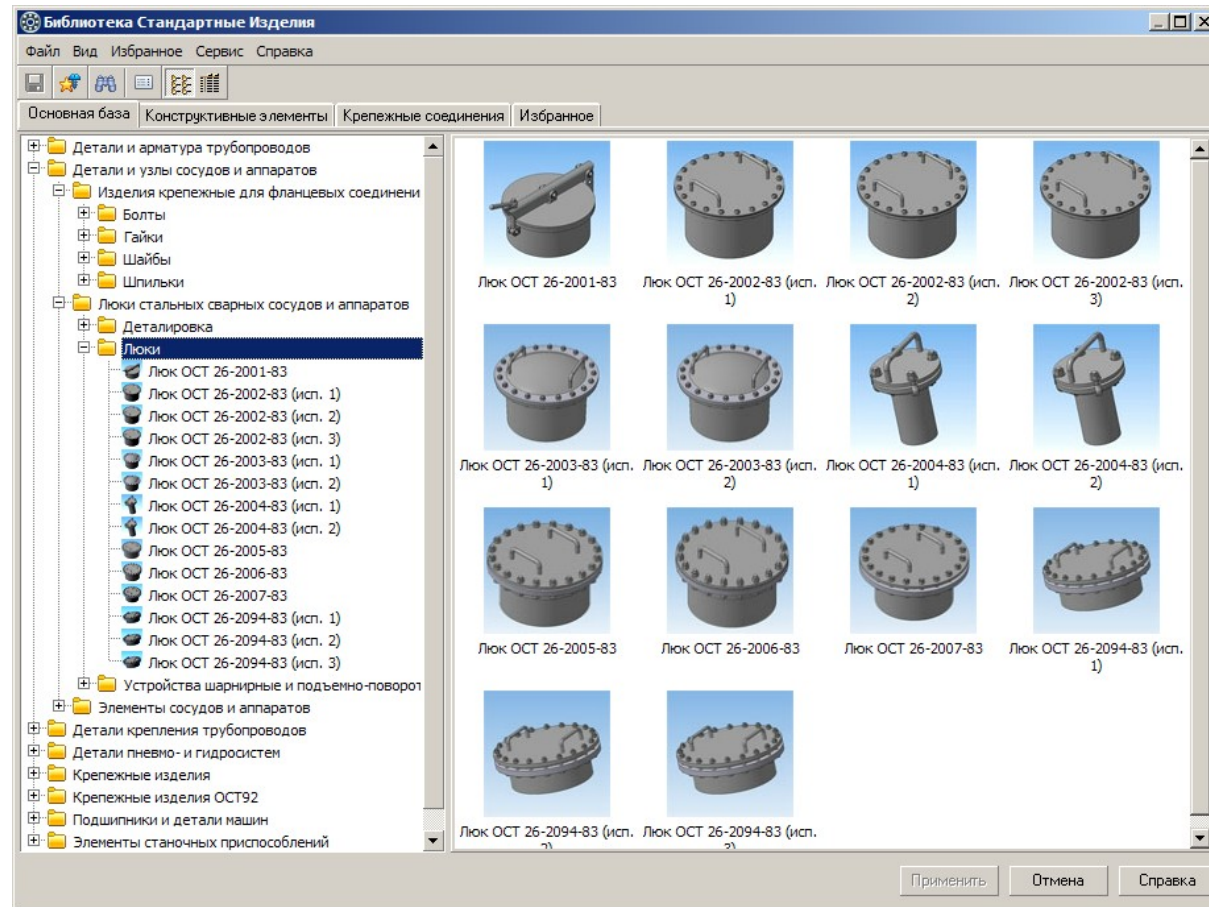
Библиотека Стандартные Изделия

Файл Вид Избранное Сервис Справка

Основная база | Конструктивные элементы | Крепежные соединения | Избранное

Детали и арматура трубопроводов
Детали и узлы сосудов и аппаратов
Изделия крепежные для фланцевых соединени
Болты
Гайки
Шайбы
Шпильки
Люки стальных сварных сосудов и аппаратов
Деталировка
Люки
Люк ОСТ 26-2001-83
Люк ОСТ 26-2002-83 (исп. 1)
Люк ОСТ 26-2002-83 (исп. 2)
Люк ОСТ 26-2002-83 (исп. 3)
Люк ОСТ 26-2003-83 (исп. 1)
Люк ОСТ 26-2003-83 (исп. 2)
Люк ОСТ 26-2004-83 (исп. 1)
Люк ОСТ 26-2004-83 (исп. 2)
Люк ОСТ 26-2005-83
Люк ОСТ 26-2006-83
Люк ОСТ 26-2007-83
Люк ОСТ 26-2094-83 (исп. 1)
Люк ОСТ 26-2094-83 (исп. 2)
Люк ОСТ 26-2094-83 (исп. 3)
Устройства шарнирные и подъемно-поворот
Элементы сосудов и аппаратов
Детали крепления трубопроводов
Детали пневмо- и гидросистем
Крепежные изделия
Крепежные изделия ОСТ92
Подшипники и детали машин
Элементы станочных приспособлений

Люк ОСТ 26-2001-83
Люк ОСТ 26-2002-83 (исп. 1)
Люк ОСТ 26-2002-83 (исп. 2)
Люк ОСТ 26-2002-83 (исп. 3)
Люк ОСТ 26-2003-83 (исп. 1)
Люк ОСТ 26-2003-83 (исп. 2)
Люк ОСТ 26-2004-83 (исп. 1)
Люк ОСТ 26-2004-83 (исп. 2)
Люк ОСТ 26-2005-83
Люк ОСТ 26-2006-83
Люк ОСТ 26-2007-83
Люк ОСТ 26-2094-83 (исп. 1)
Люк ОСТ 26-2094-83 (исп. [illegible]
Люк ОСТ 26-2094-83 (исп. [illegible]

Применить
Отмена
Справка